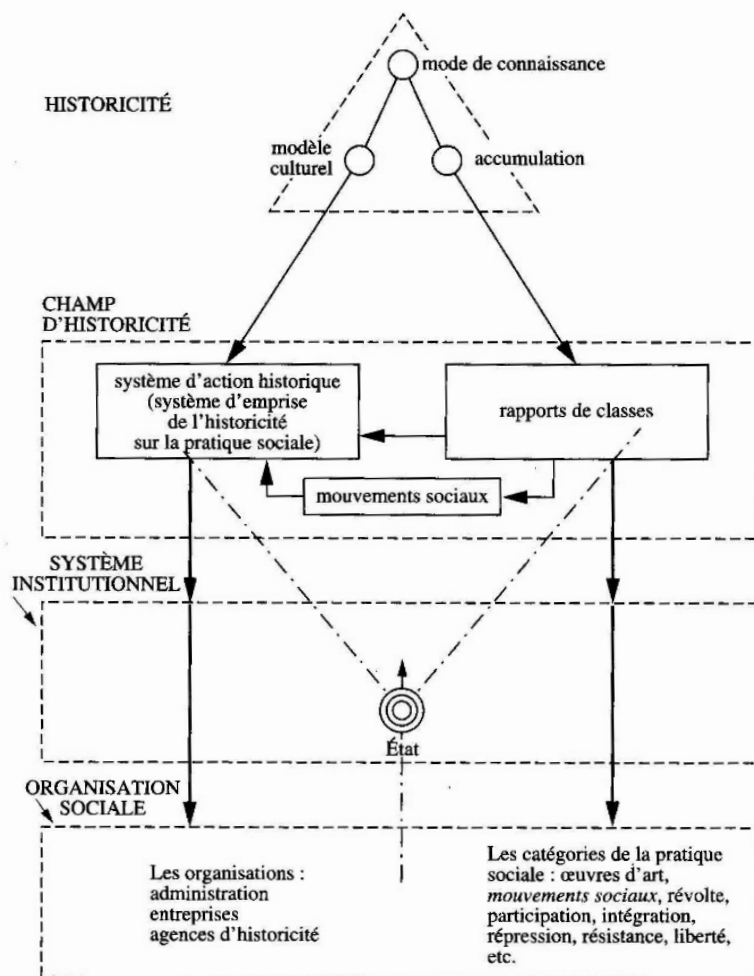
HISTORICITÉ

mode de connaissance

modèle culturel

accumulation

CHAMP D'HISTORICITÉ

système d'action historique (système d'emprise de l'historicité sur la pratique sociale)

rapports de classes

mouvements sociaux

SYSTÈME INSTITUTIONNEL

État

ORGANISATION SOCIALE

Les organisations : administration entreprises agences d'historicité

Les catégories de la pratique sociale : œuvres d'art, *mouvements sociaux*, révolte, participation, intégration, répression, résistance, liberté, etc.